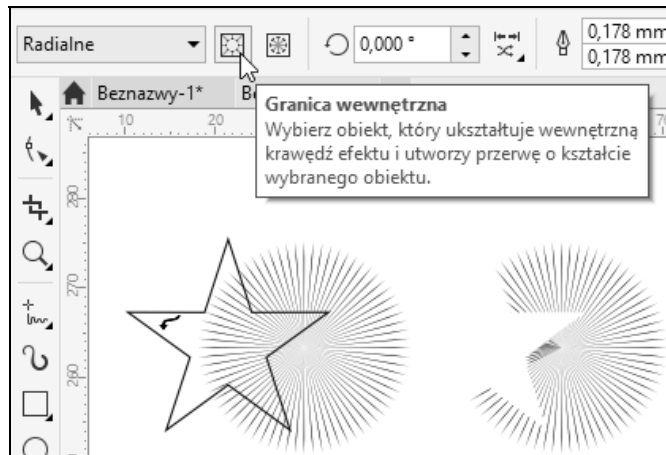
Radialne

0,000 °

0,178 mm
0,178 mm

Beznazwy-1*

B

Granica wewnętrzna
Wybierz obiekt, który ukształtuje wewnętrzną krawędź efektu i utworzy przerwę o kształcie wybranego obiektu.

10
20
280
270
260